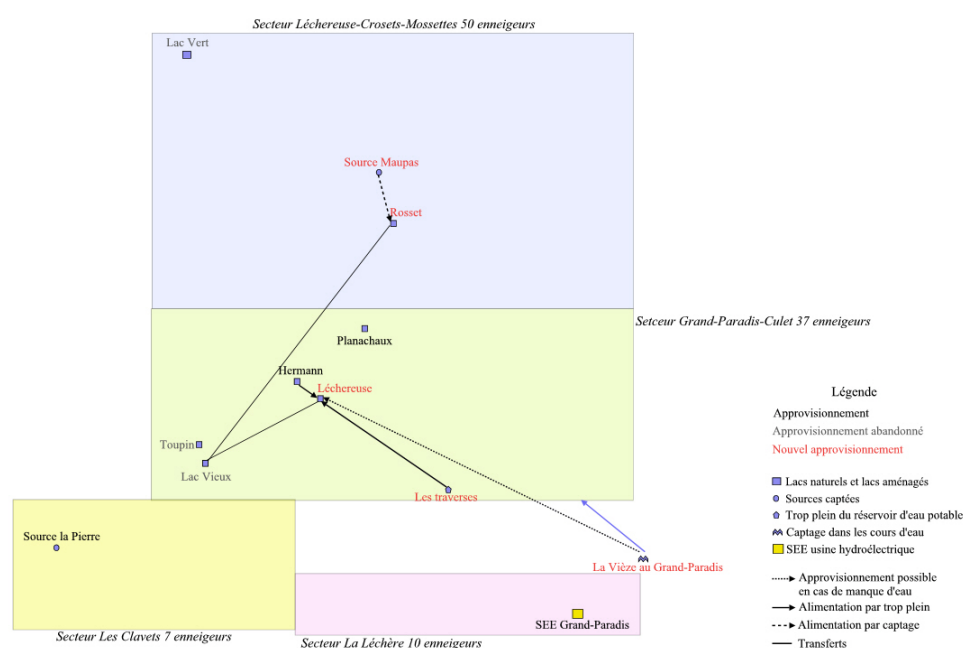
Secteur Léchereuse-Crosets-Mossettes 50 enneigeurs

Lac Vert

Source Maupas

Rosset

Setceur Grand-Paradis-Culet 37 enneigeurs

Planachaux

Hermann

Léchereuse

Toupin

Lac Vieux

Les traverses

Source la Pierre

La Vièze au Grand-Paradis

SEE Grand-Paradis

Secteur Les Clavets 7 enneigeurs

Secteur La Léchère 10 enneigeurs

Légende

Approvisionnement

Approvisionnement abandonné

Nouvel approvisionnement

Lacs naturels et lacs aménagés

Sources captées

Trop plein du réservoir d'eau potable

Captage dans les cours d'eau

SEE usine hydroélectrique

Approvisionnement possible en cas de manque d'eau

Alimentation par trop plein

Alimentation par captage

Transferts